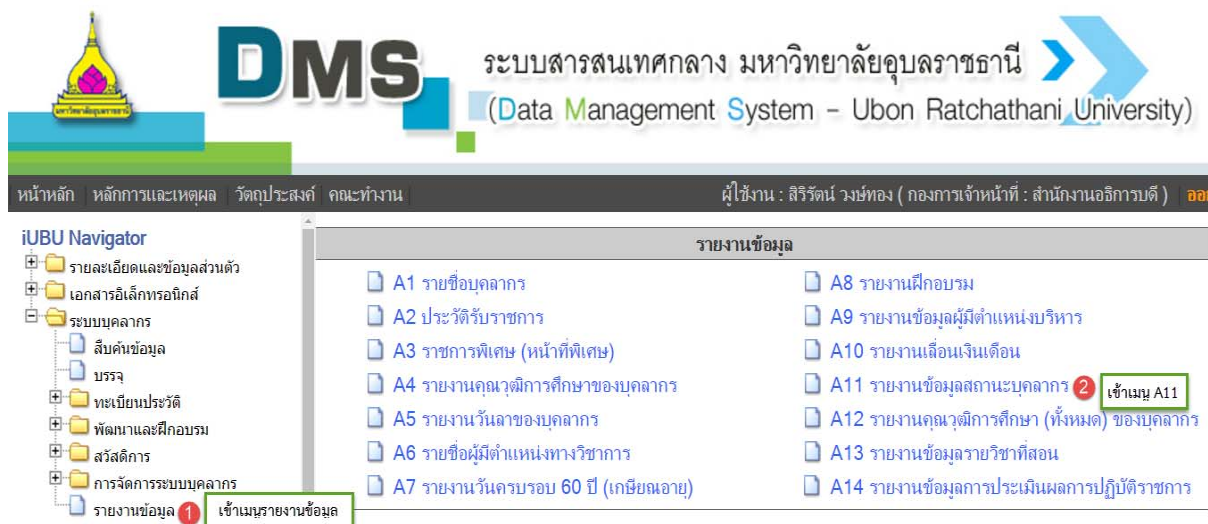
DMS

ระบบสารสนเทศกลาง มหาวิทยาลัยอุบลราชธานี
(Data Management System - Ubon Ratchathani University)

หน้าหลัก | หลักการและเหตุผล | วัตถุประสงค์ | คณะทำงาน |

ผู้ใช้งาน : สิริรัตน์ วงษ์ทอง ( กองการเจ้าหน้าที่ : สำนักงานอธิการบดี ) | ออ

iUBU Navigator
รายละเอียดและข้อมูลส่วนตัว
เอกสารอิเล็กทรอนิกส์
ระบบบุคลากร
สืบค้นข้อมูล
บรรจุ
ทะเบียนประวัติ
พัฒนาและฝึกอบรม
สวัสดิการ
การจัดการระบบบุคลากร
รายงานข้อมูล 1 เข้าเมนูรายงานข้อมูล

รายงานข้อมูล

A1 รายชื่อบุคลากร
A2 ประวัติรับราชการ
A3 ราชการพิเศษ (หน้าที่พิเศษ)
A4 รายงานคุณวุฒิการศึกษาของบุคลากร
A5 รายงานวันลาของบุคลากร
A6 รายชื่อผู้มีตำแหน่งทางวิชาการ
A7 รายงานวันครบรอบ 60 ปี (เกษียณอายุ)

A8 รายงานฝึกอบรม
A9 รายงานข้อมูลผู้มีตำแหน่งบริหาร
A10 รายงานเลื่อนเงินเดือน
A11 รายงานข้อมูลสถานะบุคลากร 2 เข้าเมนู A11
A12 รายงานคุณวุฒิการศึกษา (ทั้งหมด) ของบุคลากร
A13 รายงานข้อมูลรายวิชาที่สอน
A14 รายงานข้อมูลการประเมินผลการปฏิบัติราชการ